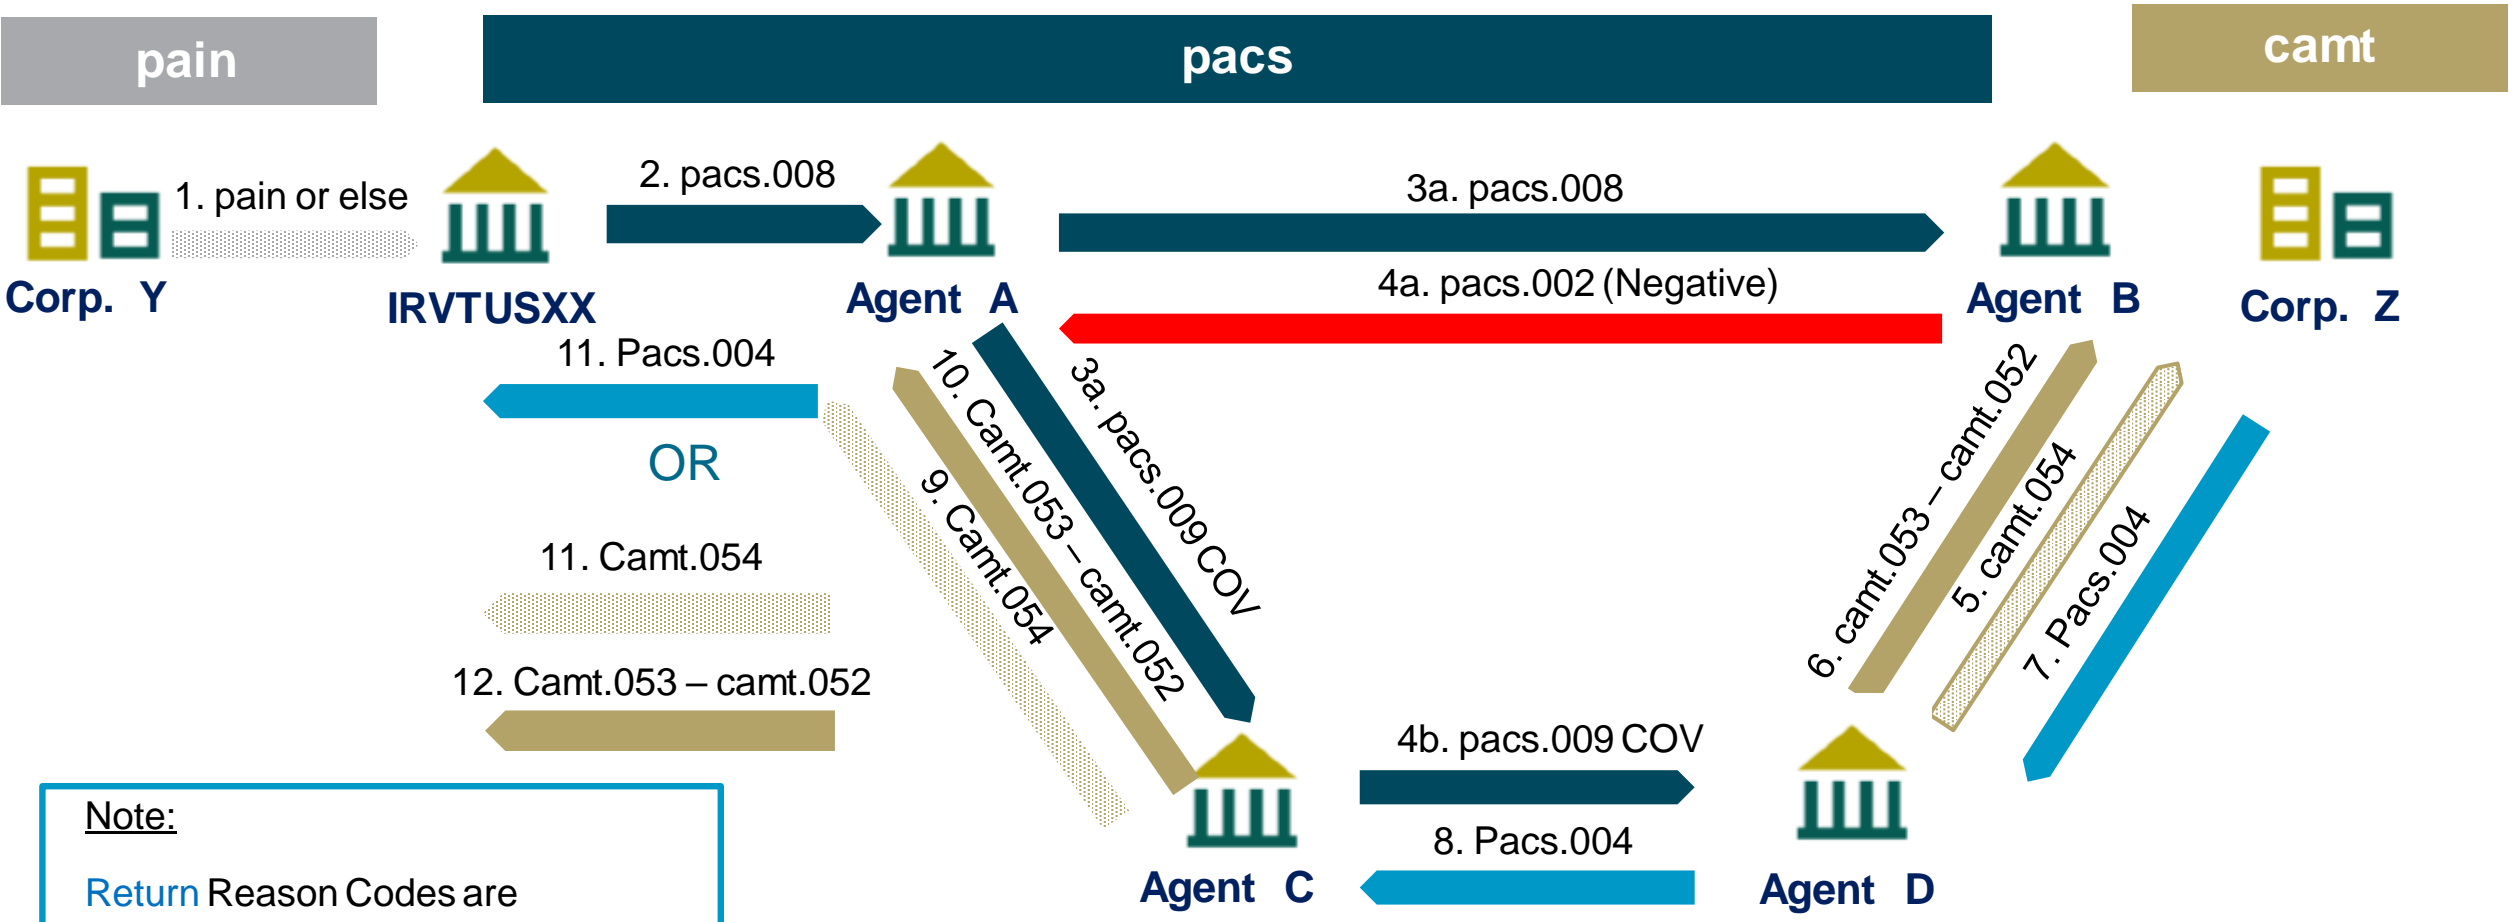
pain

pacs

camt

1. pain or else

2. pacs.008

3a. pacs.008

Corp. Y

IRVTUSXX

Agent A

Agent B

Corp. Z

4a. pacs.002 (Negative)

11. Pacs.004

OR

11. Camt.054

12. Camt.053 – camt.052

10. Camt.053 – camt.052

9. Camt.054

3a. pacs.009 COV

6. camt.053 – camt.052

5. camt.054

7. Pacs.004

4b. pacs.009 COV

8. Pacs.004

Agent C

Agent D

Note:

Return Reason Codes are